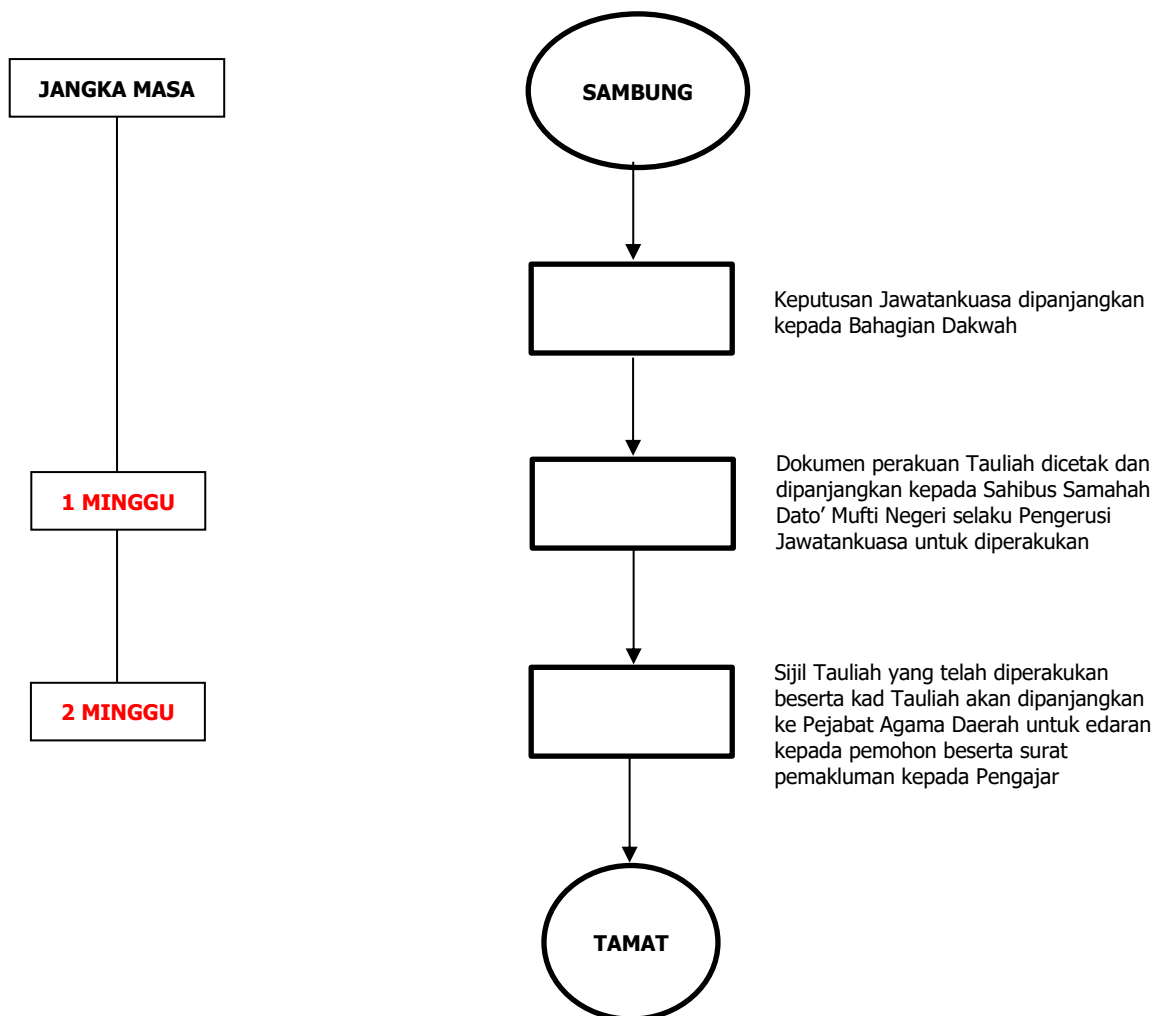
JANGKA MASA

SAMBUNG

Keputusan Jawatankuasa dipanjangkan kepada Bahagian Dakwah

1 MINGGU

Dokumen perakuan Tauliah dicetak dan dipanjangkan kepada Sahibus Samahah Dato' Mufti Negeri selaku Pengerusi Jawatankuasa untuk diperakukan

2 MINGGU

Sijil Tauliah yang telah diperakukan beserta kad Tauliah akan dipanjangkan ke Pejabat Agama Daerah untuk edaran kepada pemohon beserta surat pemakluman kepada Pengajar

TAMAT